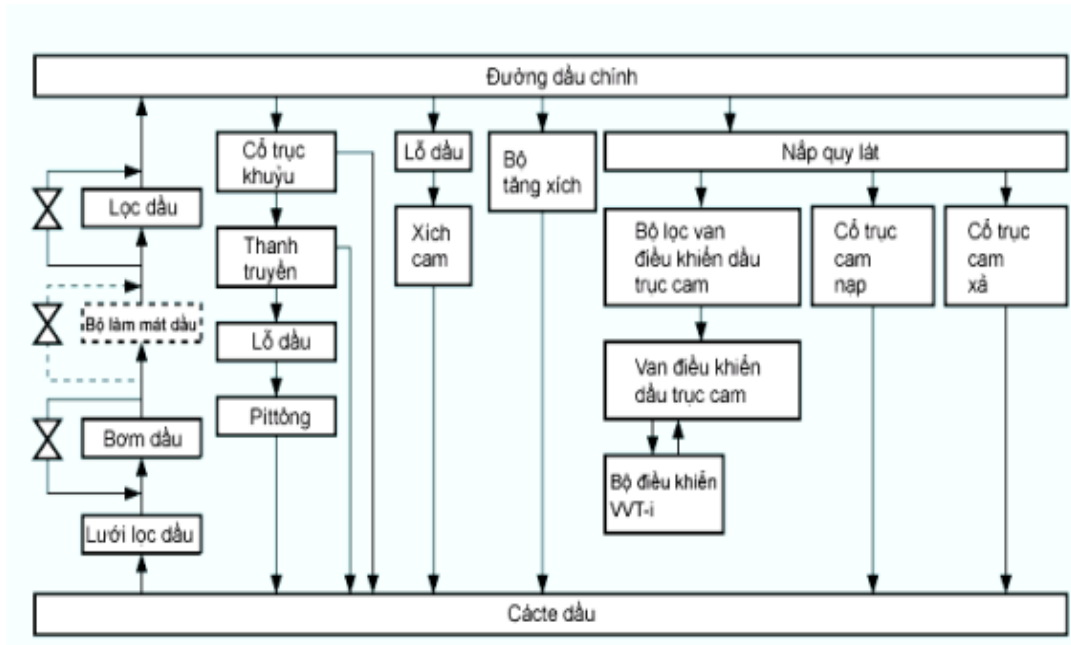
Đường dầu chính

Lọc dầu

Bộ làm mát dầu

Bơm dầu

Lưới lọc dầu

Cổ trục khuỷu

Thanh truyền

Lỗ dầu

Pittông

Lỗ dầu

Xích cam

Bộ tăng xích

Nắp quy lát

Bộ lọc van điều khiển dầu trục cam

Van điều khiển dầu trục cam

Bộ điều khiển VVT-i

Cổ trục cam nạp

Cổ trục cam xả

Cácte dầu